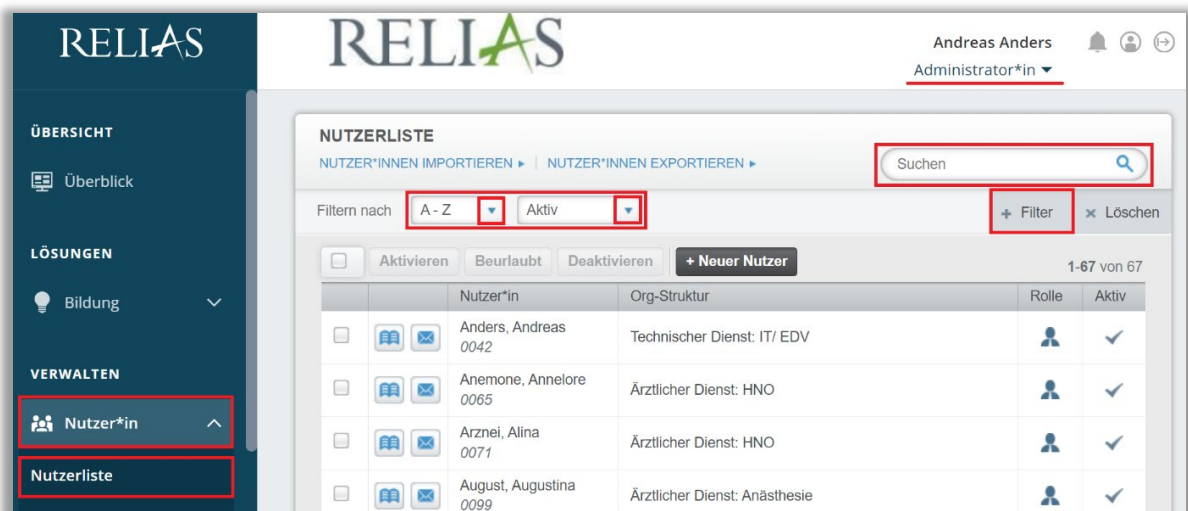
RELIAS

ÜBERSICHT

Überblick

LÖSUNGEN

Bildung

VERWALTEN

Nutzer*in

Nutzerliste

RELIAS

Andreas Anders

Administrator*in

NUTZERLISTE

NUTZER*INNEN IMPORTIEREN ▸ | NUTZER*INNEN EXPORTIEREN ▸

Suchen

Filtern nach A - Z Aktiv

+ Filter × Löschen

Aktivieren Beurlaubt Deaktivieren + Neuer Nutzer

1-67 von 67

| | | Nutzer*in | Org-Struktur | Rolle | Aktiv |
|---|---|---|---|---|---|
| | | Anders, Andreas 0042 | Technischer Dienst: IT/ EDV | | ✓ |
| | | Anemone, Annelore 0065 | Ärztlicher Dienst: HNO | | ✓ |
| | | Arznei, Alina 0071 | Ärztlicher Dienst: HNO | | ✓ |
| | | August, Augustina 0099 | Ärztlicher Dienst: Anästhesie | | ✓ |